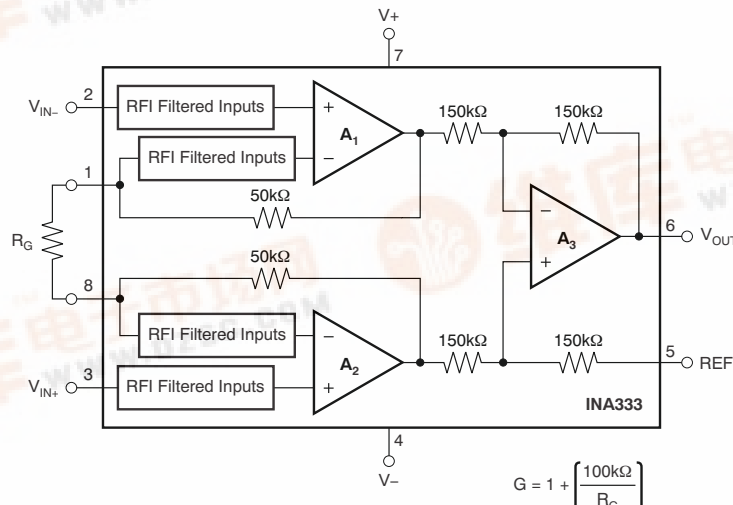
V+
7
2
$V_{IN-}$
RFI Filtered Inputs
+
$A_1$
−
RFI Filtered Inputs
150kΩ
150kΩ
1
50kΩ
$R_G$
−
$A_3$
+
6
$V_{OUT}$
50kΩ
8
RFI Filtered Inputs
−
$A_2$
+
150kΩ
150kΩ
5
REF
3
$V_{IN+}$
RFI Filtered Inputs
INA333
4
V−
$G = 1 + \left(\frac{100k\Omega}{R_G}\right)$